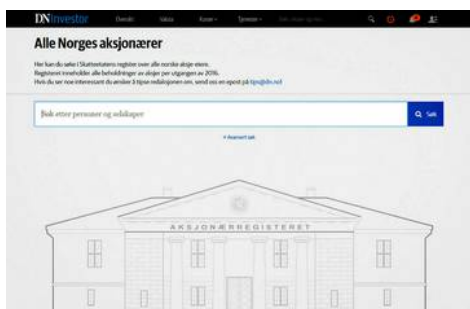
DN Investor Oversikt Sektor Aksjer Tjenester

Alle Norges aksjonærer

Her kan du søke i Skatteetatens register over alle norske aksje-eiere. Registeret inneholder alle beholdninger av aksjer per utgangen av 2016. Hvis du ser noe interessant du ønsker å tipse redaksjonen om, send oss en epost på tips@dn.no!

Søk etter personer og selskaper

Søk

+ Avansert søk

AKSJONÆRREGISTERET